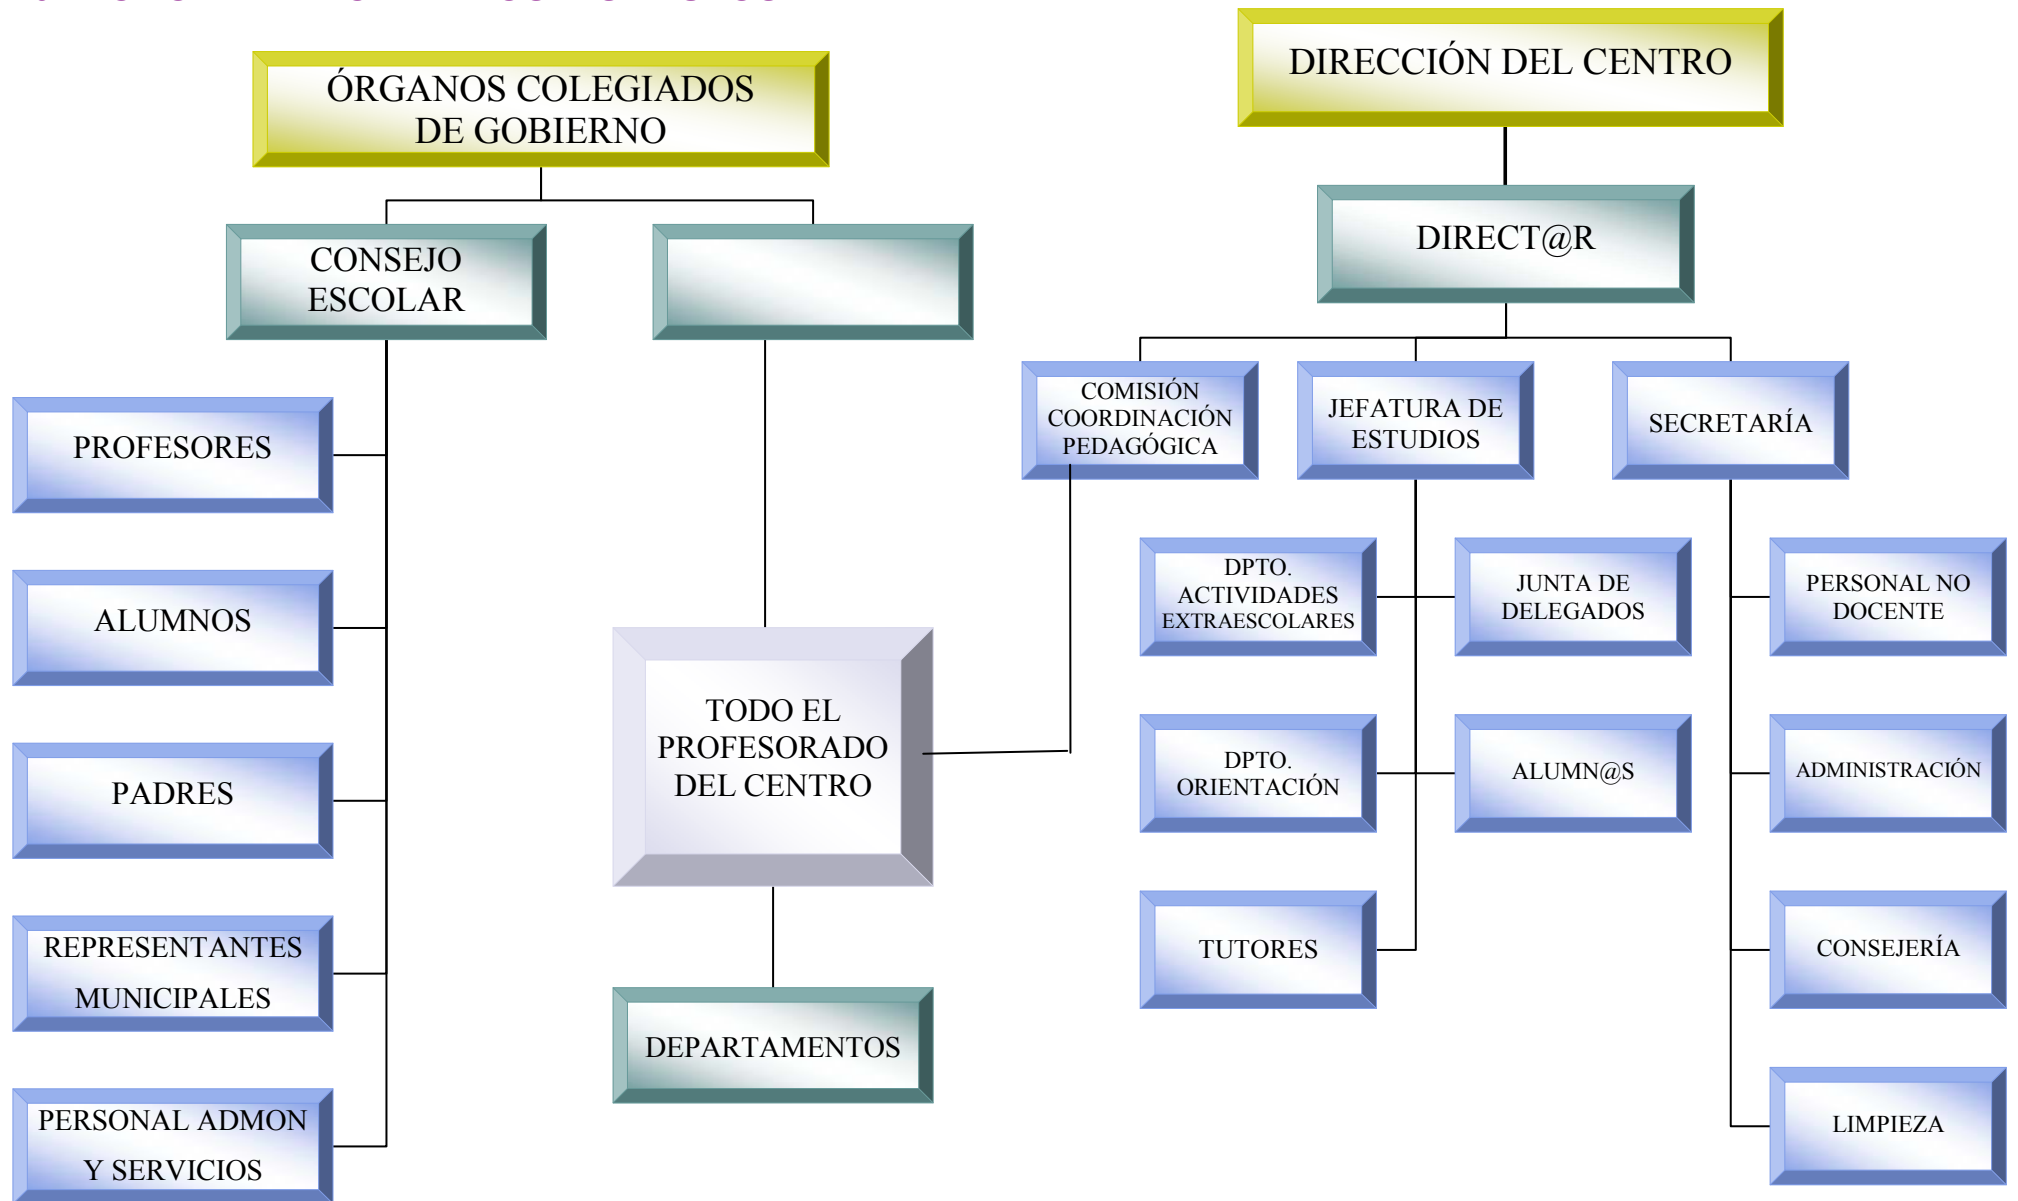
ÓRGANOS COLEGIADOS DE GOBIERNO

CONSEJO ESCOLAR

PROFESORES

ALUMNOS

PADRES

REPRESENTANTES MUNICIPALES

PERSONAL ADMON Y SERVICIOS

TODO EL PROFESORADO DEL CENTRO

DEPARTAMENTOS

DIRECCIÓN DEL CENTRO

DIRECT@R

COMISIÓN COORDINACIÓN PEDAGÓGICA

JEFATURA DE ESTUDIOS

SECRETARÍA

DPTO. ACTIVIDADES EXTRAESCOLARES

JUNTA DE DELEGADOS

PERSONAL NO DOCENTE

DPTO. ORIENTACIÓN

ALUMN@S

ADMINISTRACIÓN

TUTORES

CONSEJERÍA

LIMPIEZA